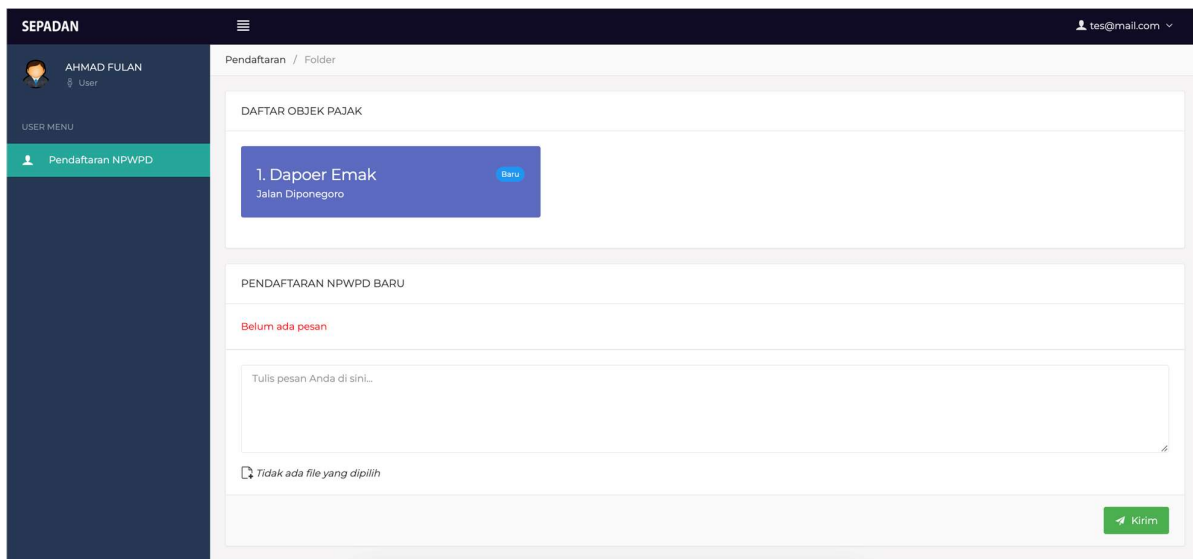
SEPADAN

tes@mail.com

AHMAD FULAN
User

USER MENU

Pendaftaran NPWPD

Pendaftaran / Folder

DAFTAR OBJEK PAJAK

1. Dapoer Emak
Baru
Jalan Diponegoro

PENDAFTARAN NPWPD BARU

Belum ada pesan

Tulis pesan Anda di sini...

Tidak ada file yang dipilih

Kirim